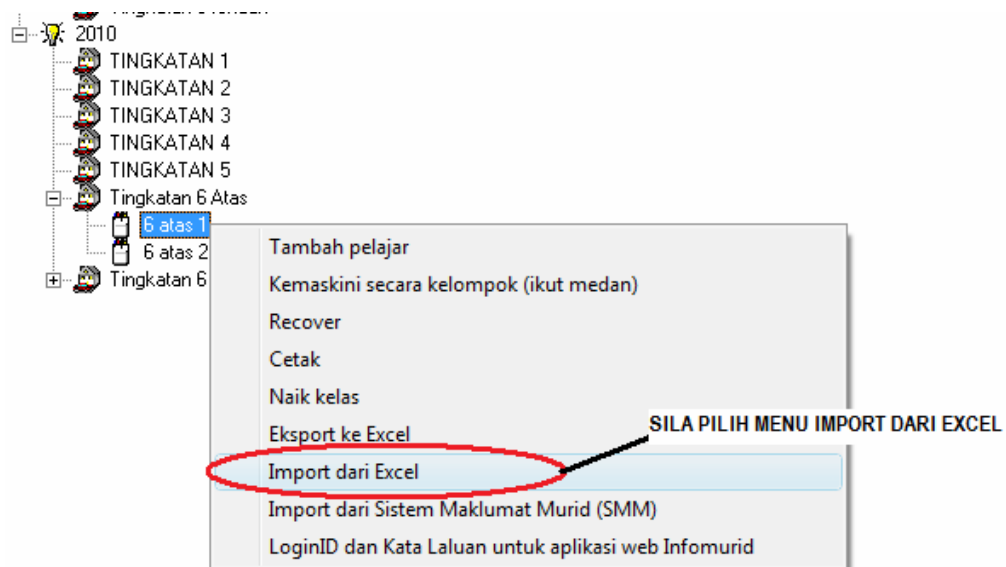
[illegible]
2010
TINGKATAN 1
TINGKATAN 2
TINGKATAN 3
TINGKATAN 4
TINGKATAN 5
Tingkatan 6 Atas
6 atas 1
6 atas 2
Tingkatan 6

Tambah pelajar
Kemaskini secara kelompok (ikut medan)
Recover
Cetak
Naik kelas
Eksport ke Excel
Import dari Excel
Import dari Sistem Maklumat Murid (SMM)
LoginID dan Kata Laluan untuk aplikasi web Infomurid

SILA PILIH MENU IMPORT DARI EXCEL